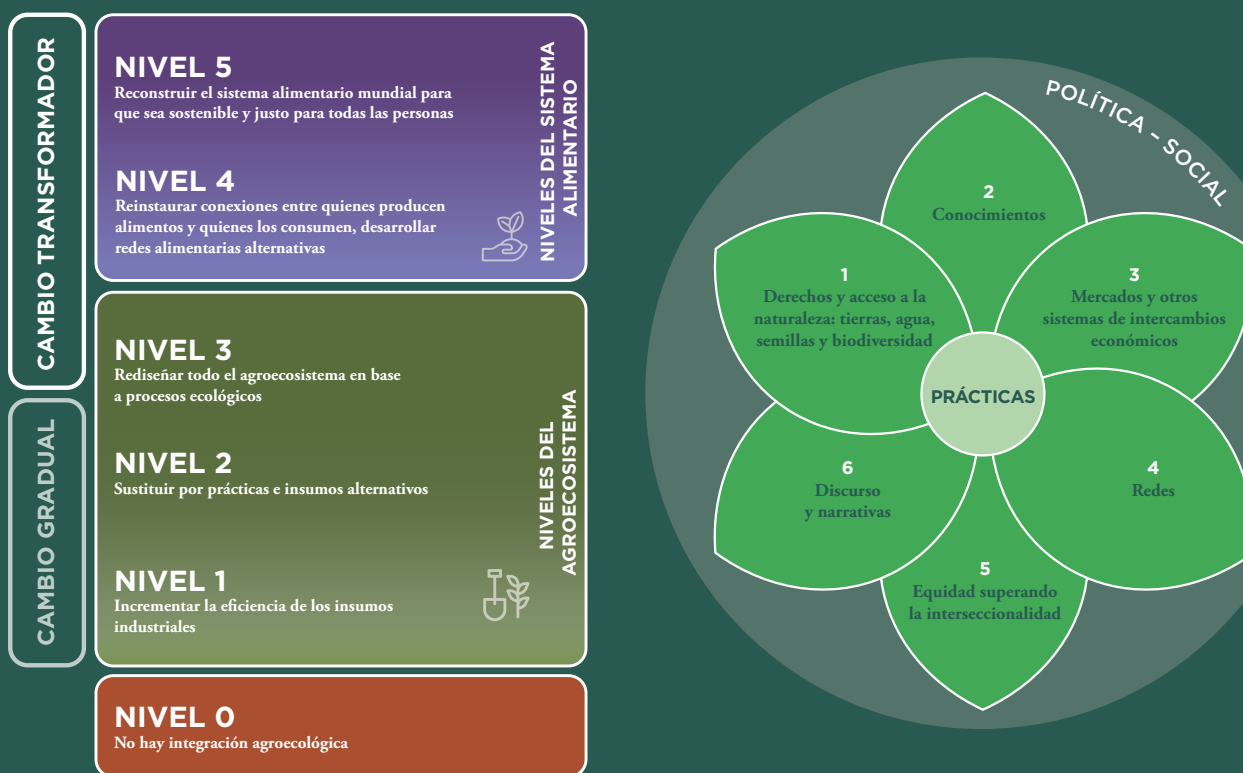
CAMBIO TRANSFORMADOR

CAMBIO GRADUAL

NIVEL 5
Reconstruir el sistema alimentario mundial para que sea sostenible y justo para todas las personas

NIVEL 4
Reinstaurar conexiones entre quienes producen alimentos y quienes los consumen, desarrollar redes alimentarias alternativas

NIVELES DEL SISTEMA ALIMENTARIO

NIVEL 3
Rediseñar todo el agroecosistema en base a procesos ecológicos

NIVEL 2
Sustituir por prácticas e insumos alternativos

NIVEL 1
Incrementar la eficiencia de los insumos industriales

NIVELES DEL AGROECOSISTEMA

NIVEL 0
No hay integración agroecológica

POLÍTICA - SOCIAL

2
Conocimientos

1
Derechos y acceso a la naturaleza: tierras, agua, semillas y biodiversidad

3
Mercados y otros sistemas de intercambios económicos

PRÁCTICAS

6
Discurso y narrativas

4
Redes

5
Equidad superando la interseccionalidad